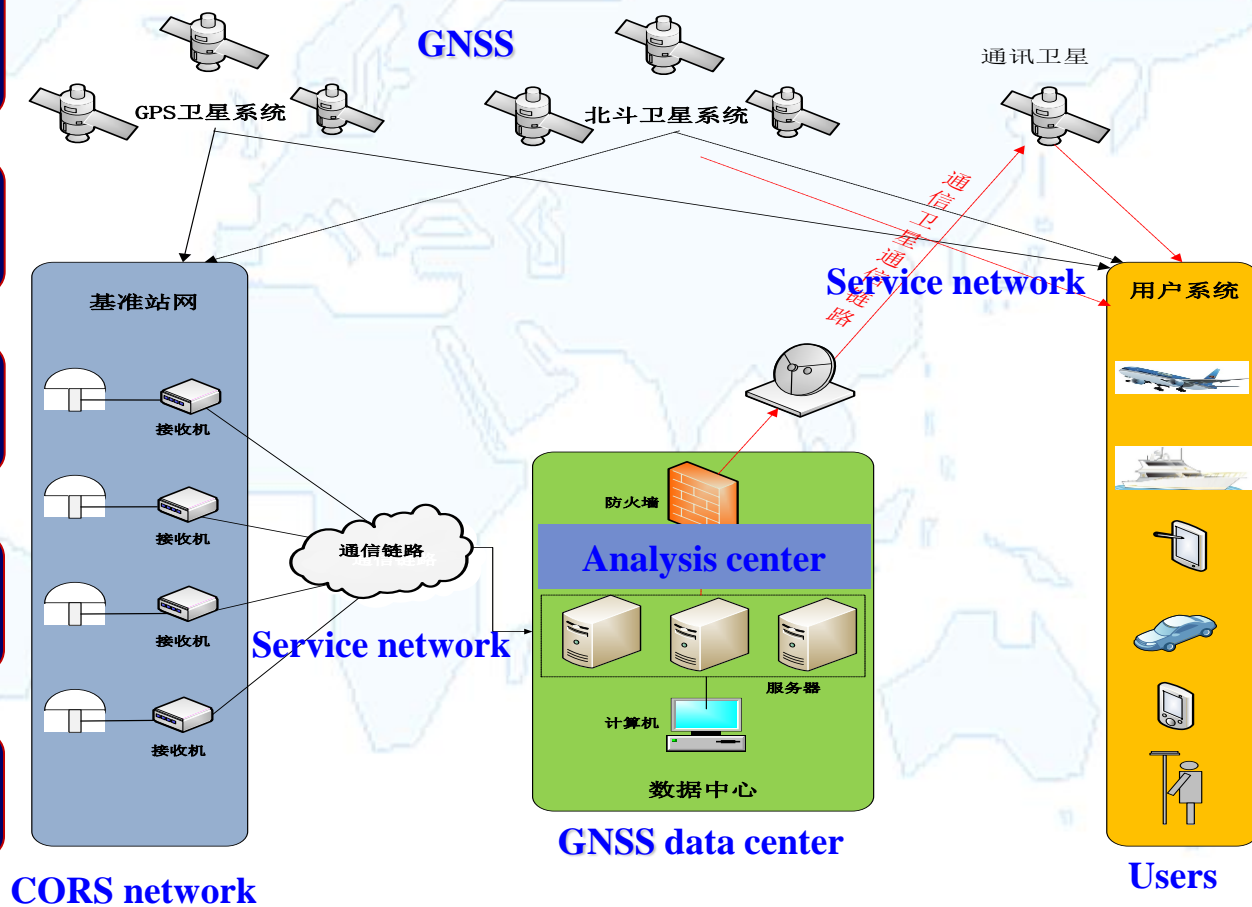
GNSS

GPS卫星系统

北斗卫星系统

通讯卫星

通信卫星通信链路

Service network

用户系统

基准站网

接收机

接收机

接收机

接收机

通信链路

Service network

防火墙

Analysis center

服务器

计算机

数据中心

GNSS data center

CORS network

Users